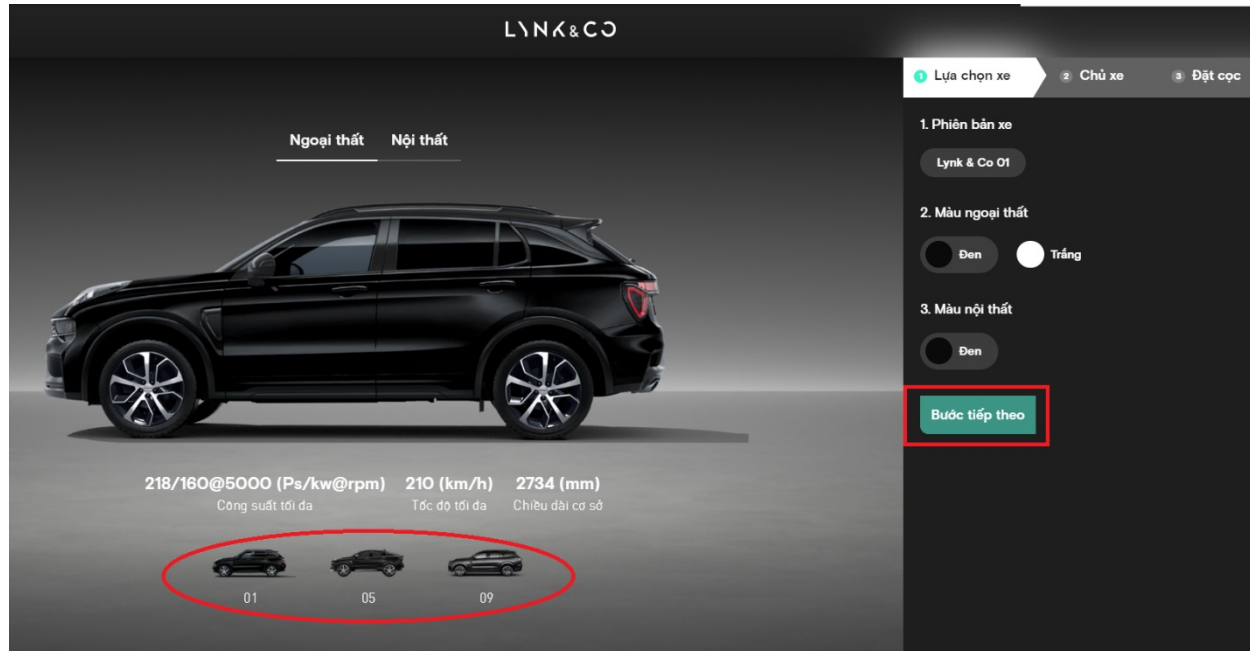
LYNK&CO

Ngoại thất Nội thất

218/160@5000 (Ps/kw@rpm)
Công suất tối đa

210 (km/h)
Tốc độ tối đa

2734 (mm)
Chiều dài cơ sở

01 05 09

1 Lựa chọn xe
2 Chủ xe
3 Đặt cọc

1. Phiên bản xe

Lynk & Co 01

2. Màu ngoại thất

Đen
Trắng

3. Màu nội thất

Đen

Bước tiếp theo